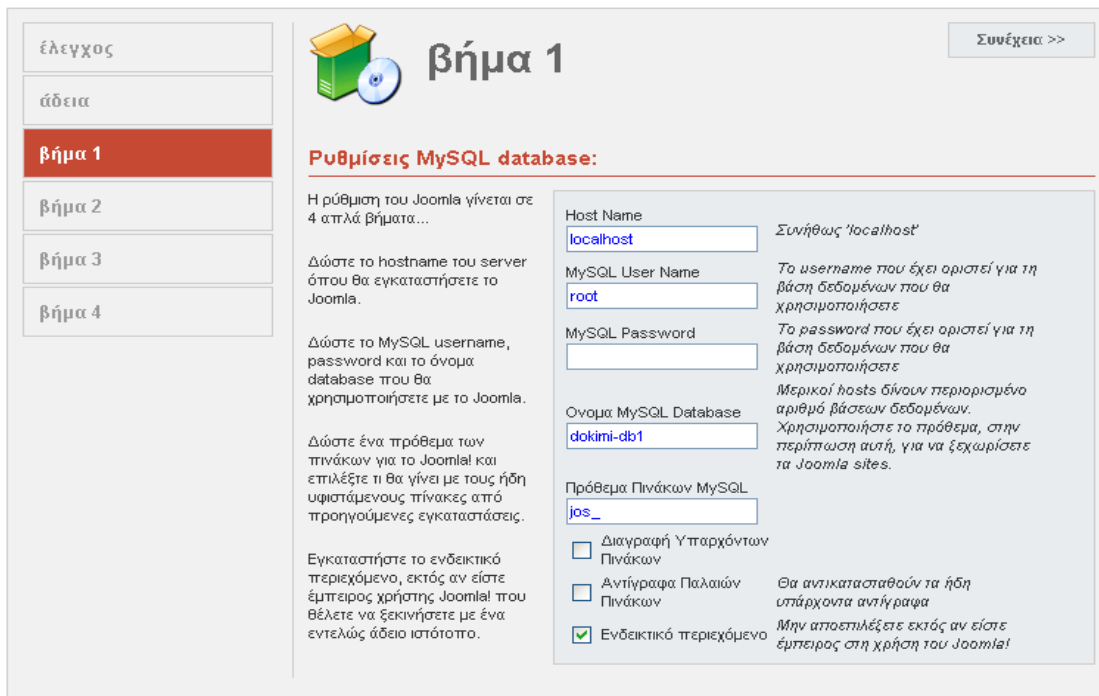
έλεγχος

άδεια

βήμα 1

βήμα 2

βήμα 3

βήμα 4

βήμα 1

Συνέχεια >>

Ρυθμίσεις MySQL database:

Η ρύθμιση του Joomla γίνεται σε 4 απλά βήματα...

Δώστε το hostname του server όπου θα εγκαταστήσετε το Joomla.

Δώστε το MySQL username, password και το όνομα database που θα χρησιμοποιήσετε με το Joomla.

Δώστε ένα πρόθεμα των πινάκων για το Joomla! και επιλέξτε τι θα γίνει με τους ήδη υφιστάμενους πίνακες από προηγούμενες εγκαταστάσεις.

Εγκαταστήστε το ενδεικτικό περιεχόμενο, εκτός αν είστε έμπειρος χρήστης Joomla! που θέλετε να ξεκινήσετε με ένα εντελώς άδειο ιστότοπο.

Host Name
localhost
Συνήθως 'localhost'

MySQL User Name
root
Το username που έχει οριστεί για τη βάση δεδομένων που θα χρησιμοποιήσετε

MySQL Password
Το password που έχει οριστεί για τη βάση δεδομένων που θα χρησιμοποιήσετε

Ονομα MySQL Database
dokimi-db1
Μερικοί hosts δίνουν περιορισμένο αριθμό βάσεων δεδομένων. Χρησιμοποιήστε το πρόθεμα, στην περίπτωση αυτή, για να ξεχωρίσετε τα Joomla sites.

Πρόθεμα Πινάκων MySQL
jos_

Διαγραφή Υπαρχόντων Πινάκων

Αντίγραφα Παλαιών Πινάκων
Θα αντικατασταθούν τα ήδη υπάρχοντα αντίγραφα

Ενδεικτικό περιεχόμενο
Μην αποεπιλέξετε εκτός αν είστε έμπειρος στη χρήση του Joomla!